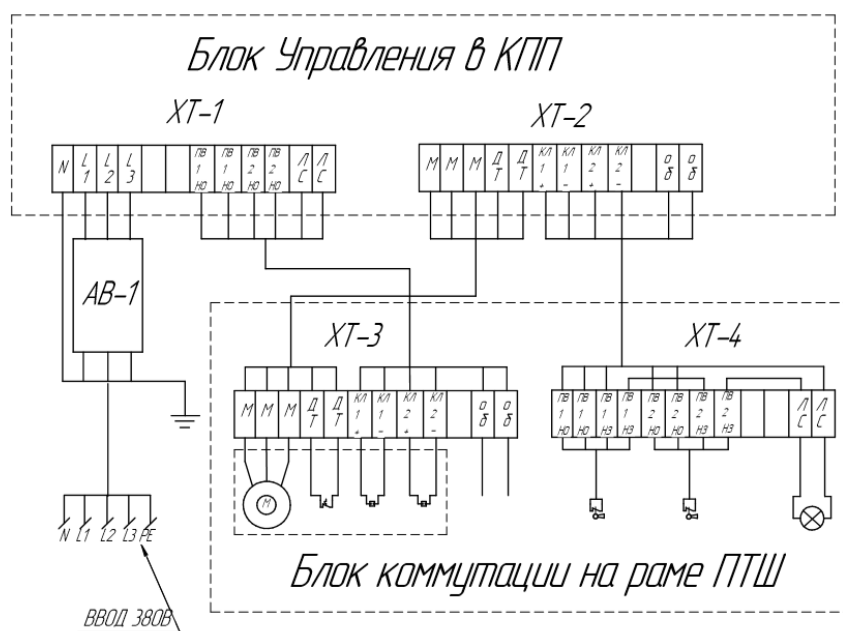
Блок Управления в КПП

XT-1

N L 1 L 2 L 3 ПВ 1 НО ПВ 1 НО ПВ 2 НО ПВ 2 НО Л С Л С

XT-2

М М М Д Т Д Т КЛ 1 + КЛ 1 - КЛ 2 + КЛ 2 - о б о б

АВ-1

XT-3

М М М Д Т Д Т КЛ 1 + КЛ 1 - КЛ 2 + КЛ 2 - о б о б

М

XT-4

ПВ 1 НО ПВ 1 НО ПВ 1 НЗ ПВ 1 НЗ ПВ 2 НО ПВ 2 НО ПВ 2 НЗ ПВ 2 НЗ Л С Л С

N L1 L2 L3 PE

ВВОД 380В

Блок коммутации на раме ПТШ